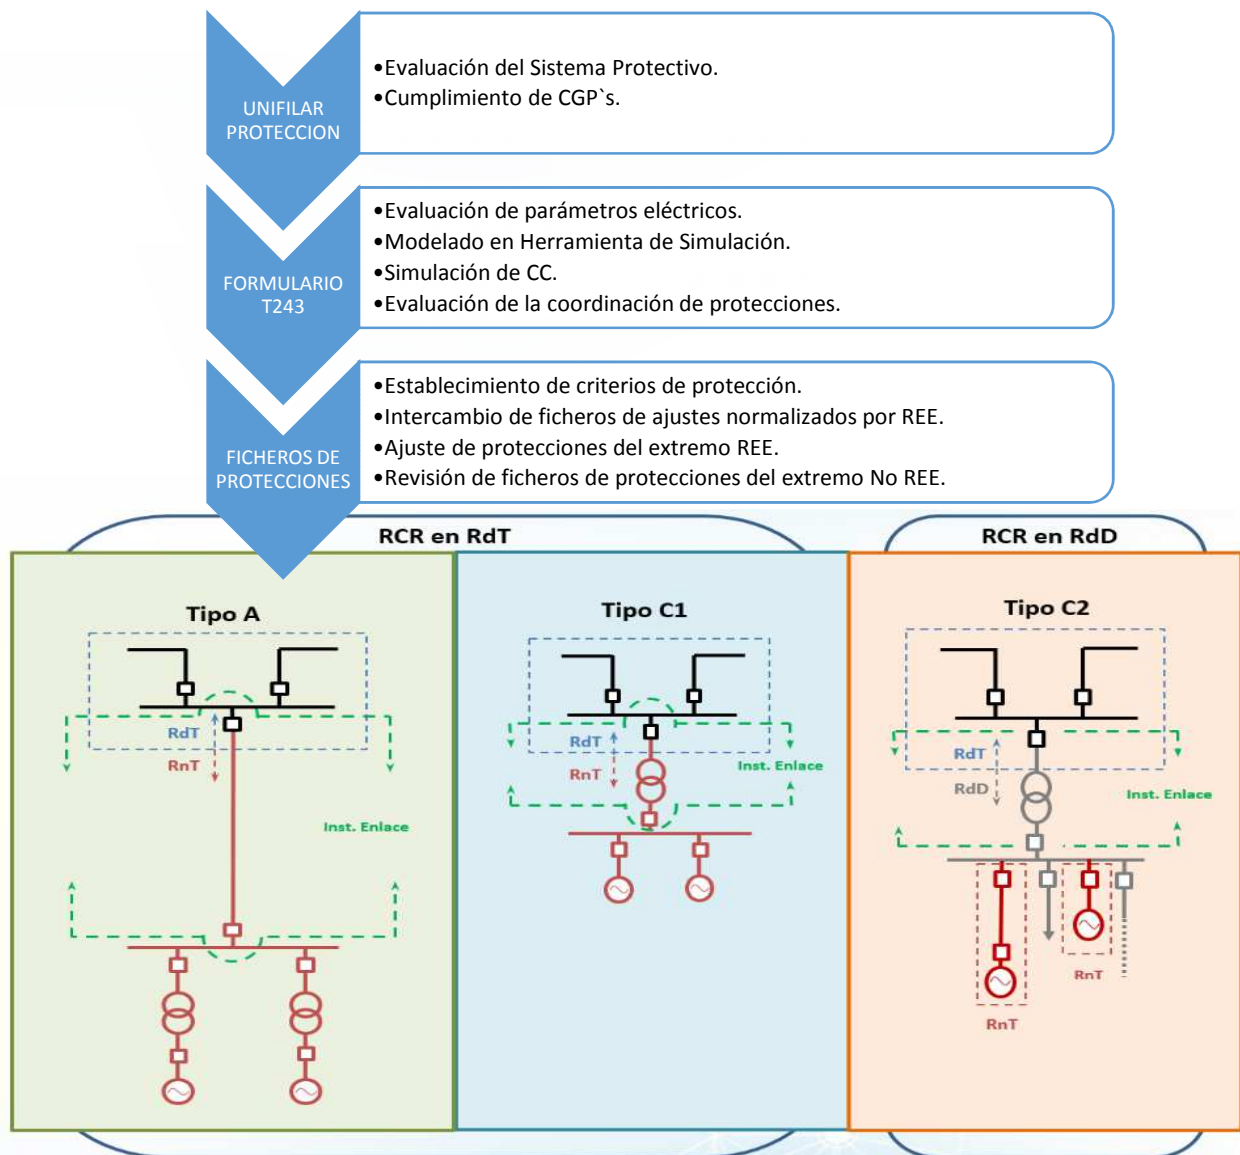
UNIFILAR PROTECCION

•Evaluación del Sistema Protectivo.
•Cumplimiento de CGP`s.

FORMULARIO T243

•Evaluación de parámetros eléctricos.
•Modelado en Herramienta de Simulación.
•Simulación de CC.
•Evaluación de la coordinación de protecciones.

FICHEROS DE PROTECCIONES

•Establecimiento de criterios de protección.
•Intercambio de ficheros de ajustes normalizados por REE.
•Ajuste de protecciones del extremo REE.
•Revisión de ficheros de protecciones del extremo No REE.

RCR en RdT

RCR en RdD

Tipo A

RdT
RnT
Inst. Enlace

Tipo C1

RdT
RnT
Inst. Enlace

Tipo C2

RdT
RdD
Inst. Enlace
RnT
RnT